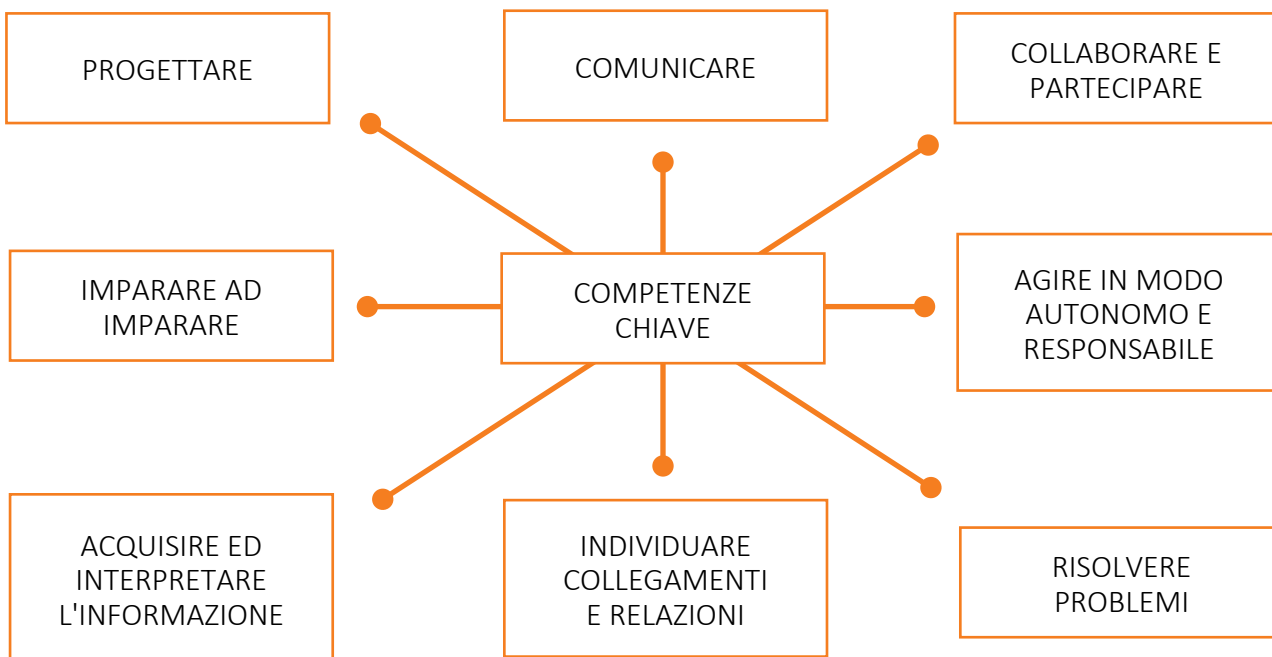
PROGETTARE

COMUNICARE

COLLABORARE E PARTECIPARE

IMPARARE AD IMPARARE

COMPETENZE CHIAVE

AGIRE IN MODO AUTONOMO E RESPONSABILE

ACQUISIRE ED INTERPRETARE L'INFORMAZIONE

INDIVIDUARE COLLEGAMENTI E RELAZIONI

RISOLVERE PROBLEMI